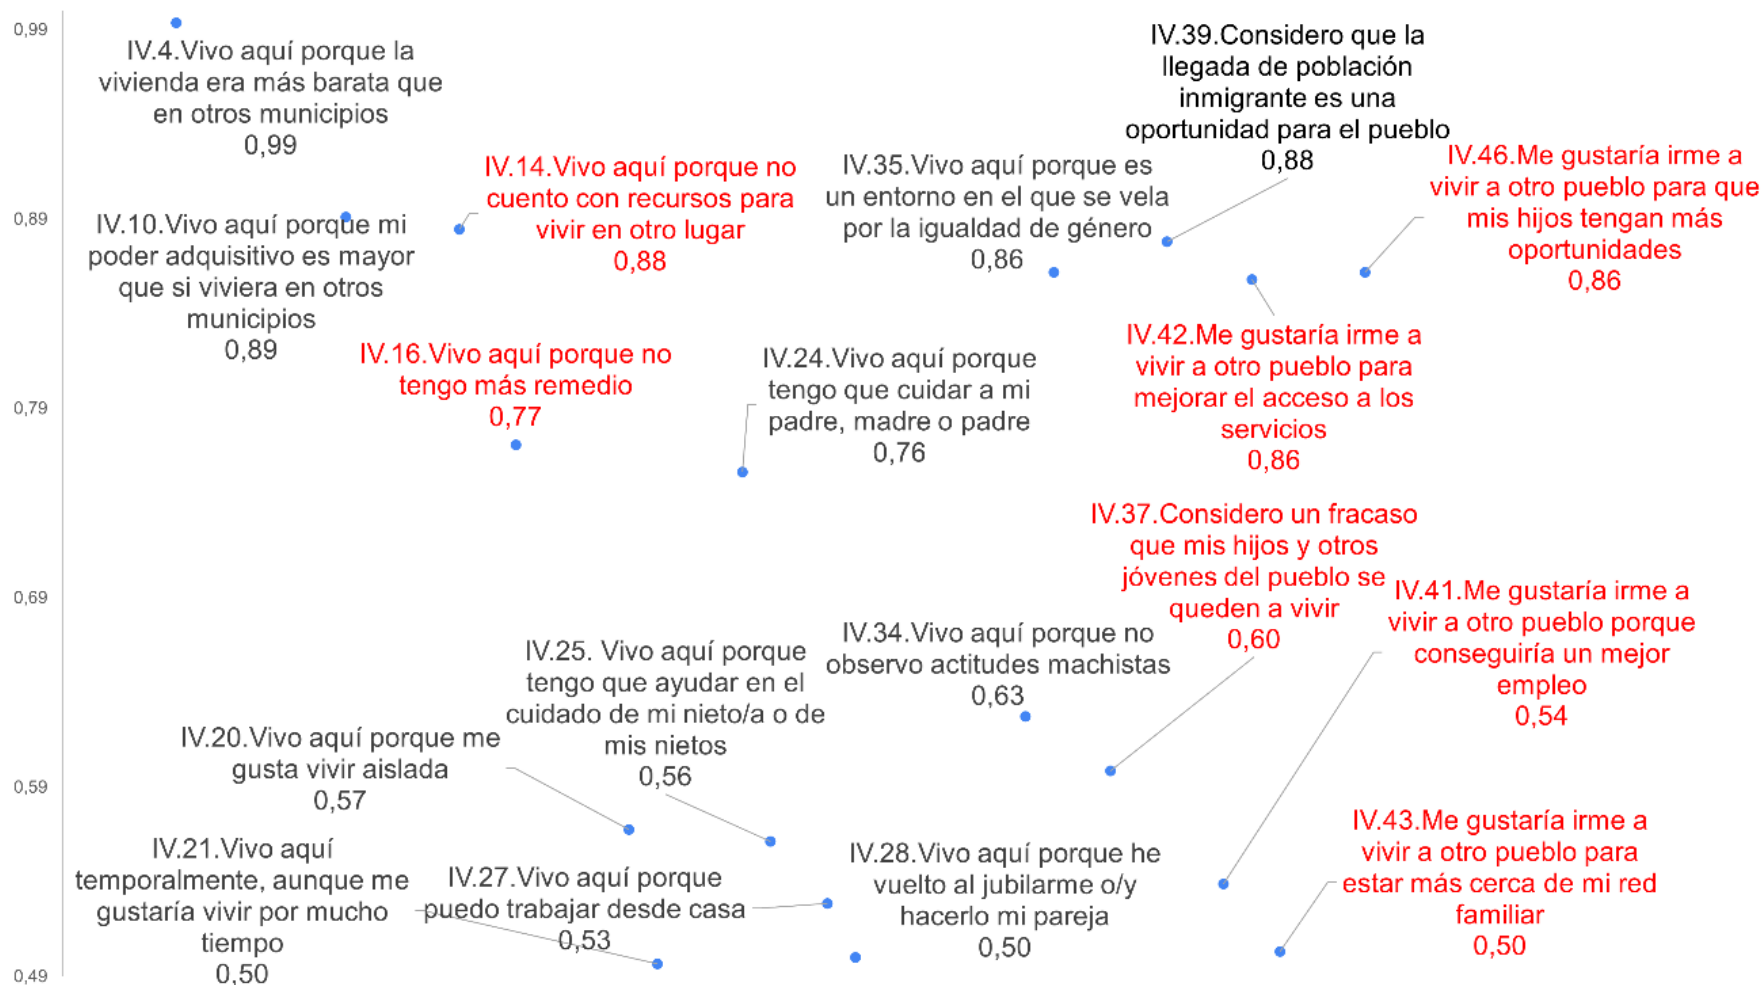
0,99
0,89
0,79
0,69
0,59
0,49

IV.4.Vivo aquí porque la vivienda era más barata que en otros municipios
0,99

IV.39.Considero que la llegada de población inmigrante es una oportunidad para el pueblo
0,88

IV.14.Vivo aquí porque no cuento con recursos para vivir en otro lugar
0,88

IV.35.Vivo aquí porque es un entorno en el que se vela por la igualdad de género
0,86

IV.46.Me gustaría irme a vivir a otro pueblo para que mis hijos tengan más oportunidades
0,86

IV.10.Vivo aquí porque mi poder adquisitivo es mayor que si viviera en otros municipios
0,89

IV.42.Me gustaría irme a vivir a otro pueblo para mejorar el acceso a los servicios
0,86

IV.16.Vivo aquí porque no tengo más remedio
0,77

IV.24.Vivo aquí porque tengo que cuidar a mi padre, madre o padre
0,76

IV.37.Considero un fracaso que mis hijos y otros jóvenes del pueblo se queden a vivir
0,60

IV.41.Me gustaría irme a vivir a otro pueblo porque conseguiría un mejor empleo
0,54

IV.34.Vivo aquí porque no observo actitudes machistas
0,63

IV.25. Vivo aquí porque tengo que ayudar en el cuidado de mi nieto/a o de mis nietos
0,56

IV.20.Vivo aquí porque me gusta vivir aislada
0,57

IV.43.Me gustaría irme a vivir a otro pueblo para estar más cerca de mi red familiar
0,50

IV.28.Vivo aquí porque he vuelto al jubilarme o/y hacerlo mi pareja
0,50

IV.21.Vivo aquí temporalmente, aunque me gustaría vivir por mucho tiempo
0,50

IV.27.Vivo aquí porque puedo trabajar desde casa
0,53